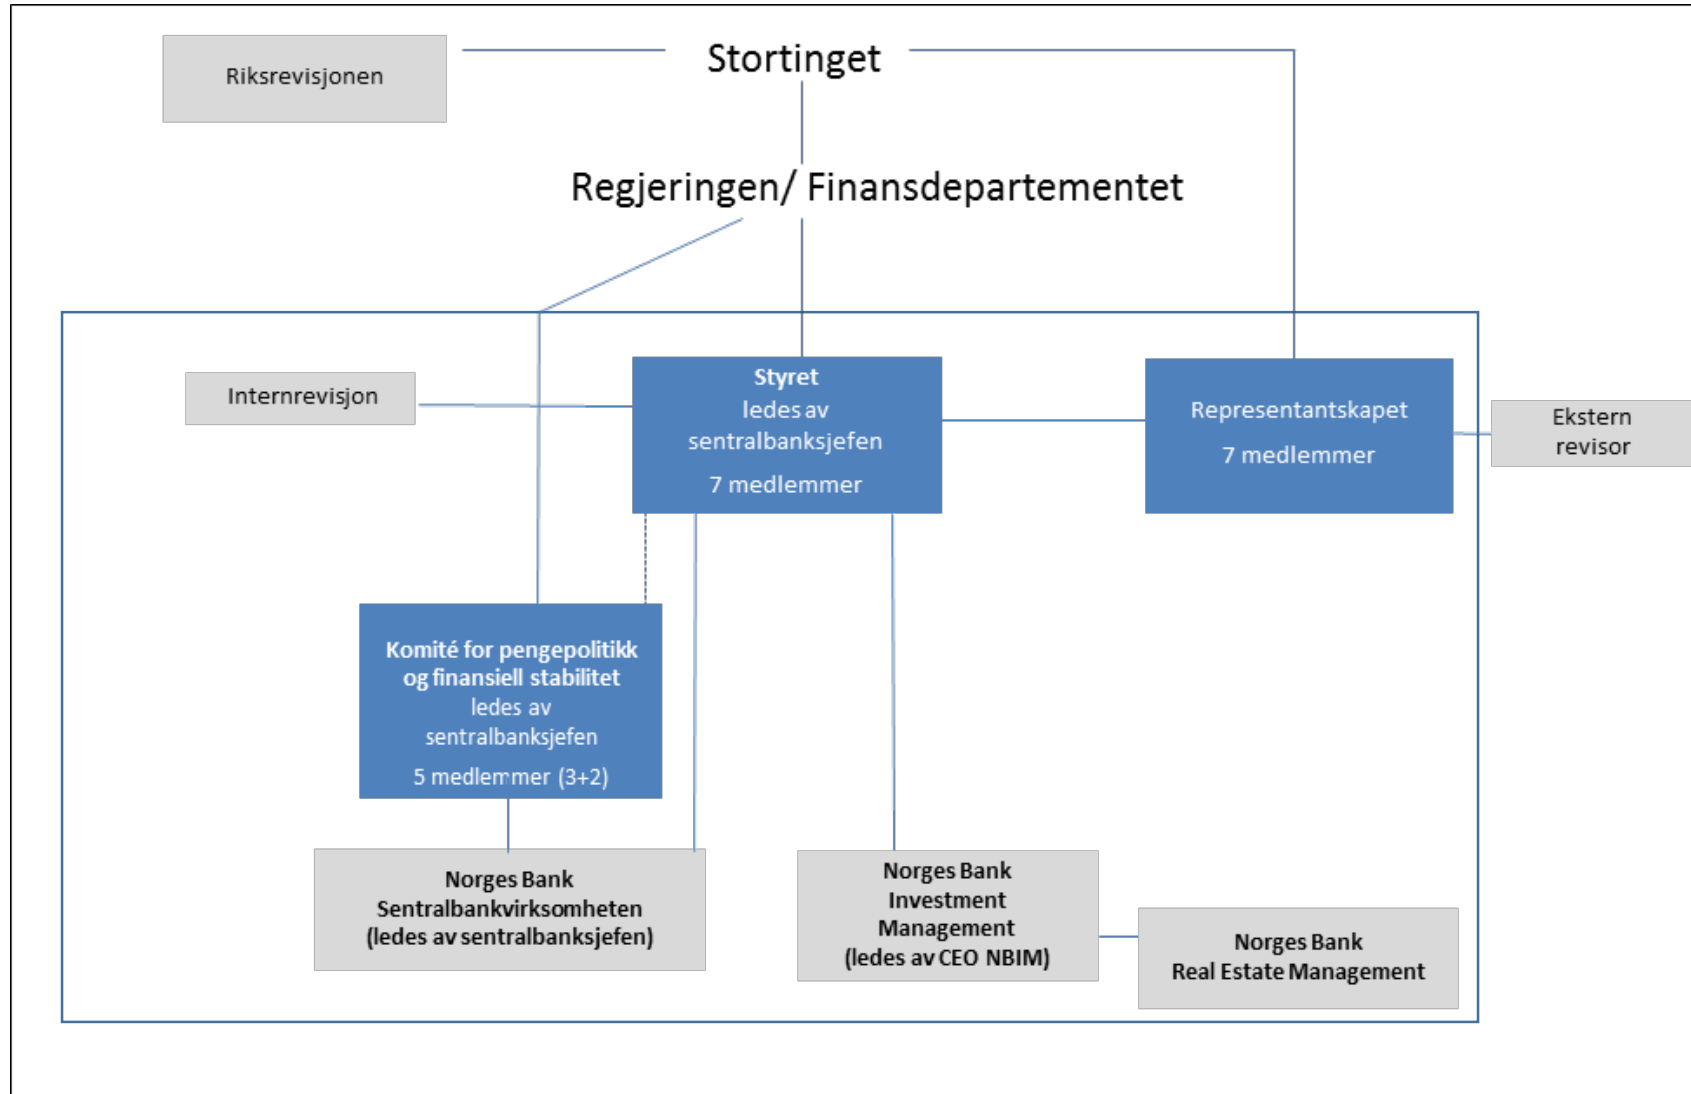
Riksrevisjonen

Stortinget

Regjeringen/ Finansdepartementet

Internrevisjon

Styret
ledes av
sentralbanksjefen
7 medlemmer

Representantskapet
7 medlemmer

Ekstern
revisor

Komité for pengepolitikk og finansiell stabilitet
ledes av
sentralbanksjefen
5 medlemmer (3+2)

Norges Bank
Sentralbankvirksomheten
(ledes av sentralbanksjefen)

Norges Bank
Investment
Management
(ledes av CEO NBIM)

Norges Bank
Real Estate Management